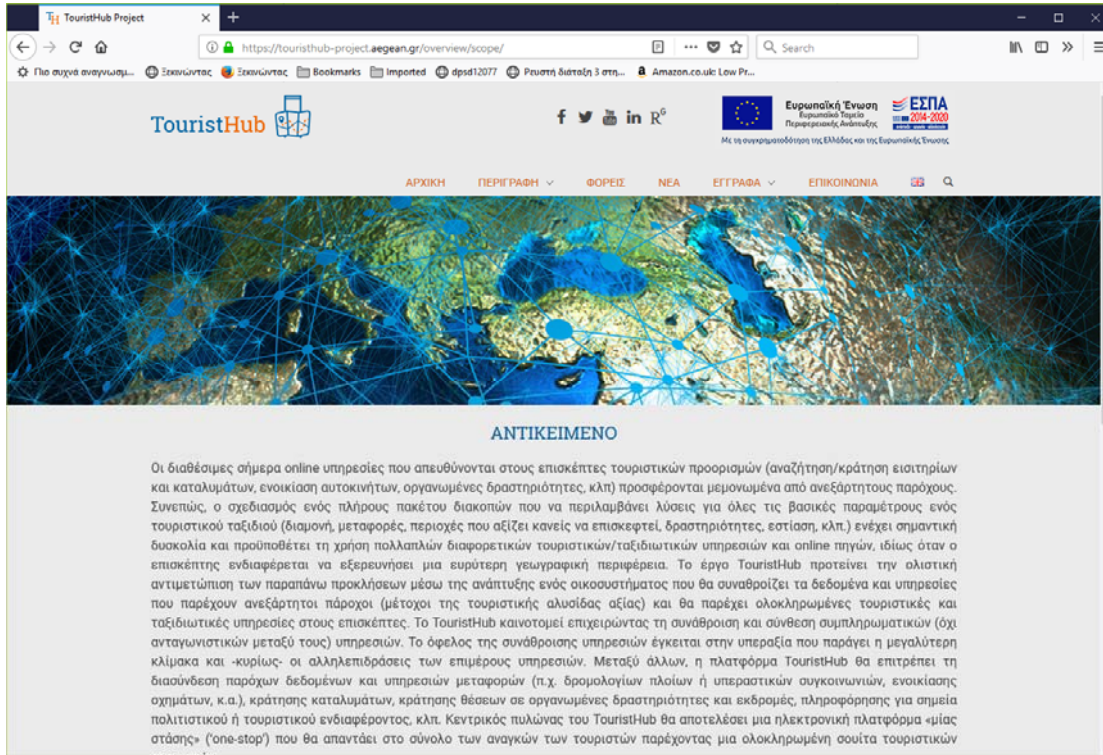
TouristHub Project

https://touristhub-project.aegean.gr/overview/scope/

Search

Πιο συχνά αναγνωσμ... Ξεκινώντας Ξεκινώντας Bookmarks Imported dpsd12077 Ρευστή διάταξη 3 στη... Amazon.co.uk: Low Pr...

TouristHub

Ευρωπαϊκή Ένωση
Ευρωπαϊκό Ταμείο Περιφερειακής Ανάπτυξης

ΕΣΠΑ 2014-2020

Με τη συγχρηματοδότηση της Ελλάδας και της Ευρωπαϊκής Ένωσης

ΑΡΧΙΚΗ ΠΕΡΙΓΡΑΦΗ ΦΟΡΕΙΣ ΝΕΑ ΕΓΓΡΑΦΑ ΕΠΙΚΟΙΝΩΝΙΑ

ΑΝΤΙΚΕΙΜΕΝΟ

Οι διαθέσιμες σήμερα online υπηρεσίες που απευθύνονται στους επισκέπτες τουριστικών προορισμών (αναζήτηση/κράτηση εισιτηρίων και καταλυμάτων, ενοικίαση αυτοκινήτων, οργανωμένες δραστηριότητες, κλπ) προσφέρονται μεμονωμένα από ανεξάρτητους παρόχους. Συνεπώς, ο σχεδιασμός ενός πλήρους πακέτου διακοπών που να περιλαμβάνει λύσεις για όλες τις βασικές παραμέτρους ενός τουριστικού ταξιδιού (διαμονή, μεταφορές, περιοχές που αξίζει κανείς να επισκεφτεί, δραστηριότητες, εστίαση, κλπ.) ενέχει σημαντική δυσκολία και προϋποθέτει τη χρήση πολλαπλών διαφορετικών τουριστικών/ταξιδιωτικών υπηρεσιών και online πηγών, ιδίως όταν ο επισκέπτης ενδιαφέρεται να εξερευνήσει μια ευρύτερη γεωγραφική περιφέρεια. Το έργο TouristHub προτείνει την ολιστική αντιμετώπιση των παραπάνω προκλήσεων μέσω της ανάπτυξης ενός οικοσυστήματος που θα συναθροίζει τα δεδομένα και υπηρεσίες που παρέχουν ανεξάρτητοι πάροχοι (μέτοχοι της τουριστικής αλυσίδας αξίας) και θα παρέχει ολοκληρωμένες τουριστικές και ταξιδιωτικές υπηρεσίες στους επισκέπτες. Το TouristHub καινοτομεί επιχειρώντας τη συνάθροιση και σύνθεση συμπληρωματικών (όχι ανταγωνιστικών μεταξύ τους) υπηρεσιών. Το όφελος της συνάθροισης υπηρεσιών έγκειται στην υπεραξία που παράγει η μεγαλύτερη κλίμακα και -κυρίως- οι αλληλεπιδράσεις των επιμέρους υπηρεσιών. Μεταξύ άλλων, η πλατφόρμα TouristHub θα επιτρέπει τη διασύνδεση παρόχων δεδομένων και υπηρεσιών μεταφορών (π.χ. δρομολογίων πλοίων ή υπεραστικών συγκοινωνιών, ενοικίασης οχημάτων, κ.α.), κράτησης καταλυμάτων, κράτησης θέσεων σε οργανωμένες δραστηριότητες και εκδρομές, πληροφόρησης για σημεία πολιτιστικού ή τουριστικού ενδιαφέροντος, κλπ. Κεντρικός πυλώνας του TouristHub θα αποτελέσει μια ηλεκτρονική πλατφόρμα «μίας στάσης» ('one-stop') που θα απαντάει στο σύνολο των αναγκών των τουριστών παρέχοντας μια ολοκληρωμένη σουίτα τουριστικών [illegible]